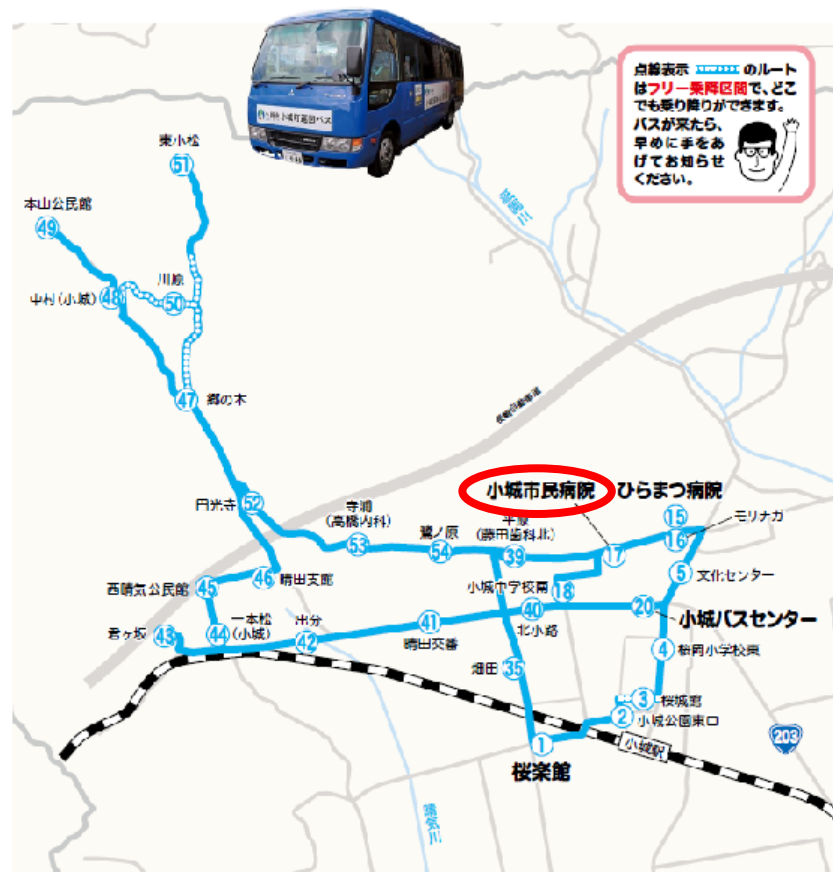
点線表示 のルートはフリー乗降区間で、どこでも乗り降りができます。バスが来たら、早めに手をあげてお知らせください。

東小松
51
本山公民館
49
川原
中村（小城）48
50
47 郷の木
円光寺 52
寺浦（高橋内科）
53
鷺ノ原
54
平原（藤田歯科北）
39
小城市民病院
ひらまつ病院
15
モリナガ
16
17
小城中学校前
18
5 文化センター
西晴気公民館 45
46 晴田支所
一本松（小城）
44
出分
42
41
晴田交番
40
北小路
20
小城バスセンター
4 桜岡小学校東
君ヶ坂 43
畑田 35
3 桜城館
2 小城公園東口
1
桜楽館
小城駅
203